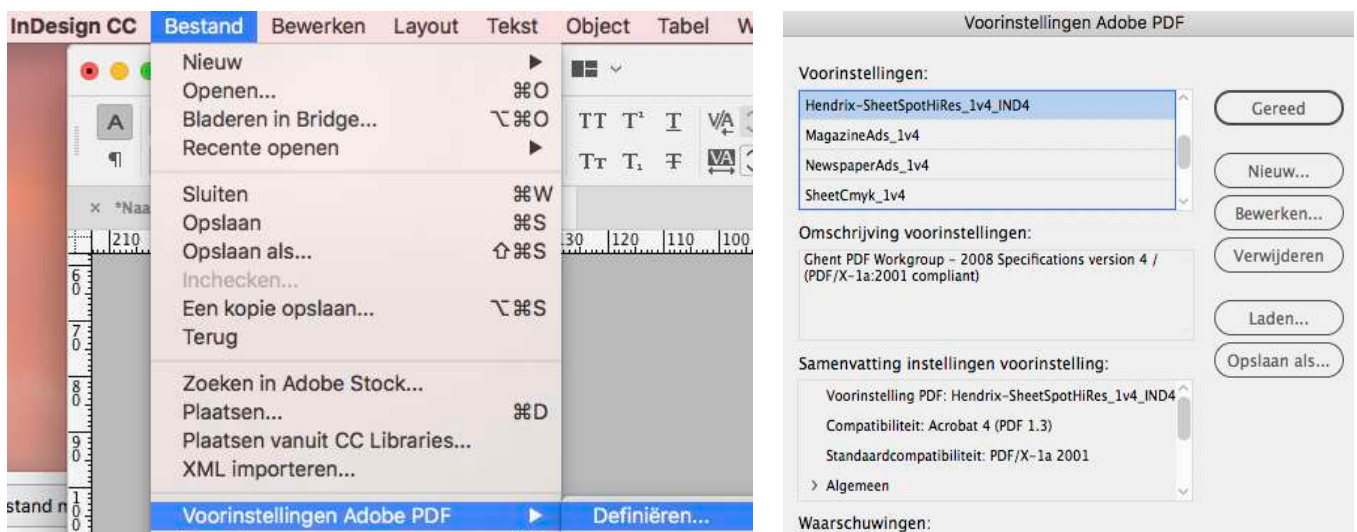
InDesign CC Bestand Bewerken Layout Tekst Object Tabel W

Nieuw ▶
Openen... ⌘O
Bladeren in Bridge... ⌥⌘O
Recente openen ▶
Sluiten ⌘W
Opslaan ⌘S
Opslaan als... ⇧⌘S
Inchecken...
Een kopie opslaan... ⌥⌘S
Terug
Zoeken in Adobe Stock...
Plaatsen... ⌘D
Plaatsen vanuit CC Libraries...
XML importeren...
Voorinstellingen Adobe PDF ▶ Definiëren...

A ¶ TT T¹ T Tт T₁ Ŧ
× *Naa
210 130 120 110 100
6 0 7 0 8 0 9 0 1 0
stand n

Voorinstellingen Adobe PDF

Voorinstellingen:
Hendrix-SheetSpotHiRes_1v4_IND4
MagazineAds_1v4
NewspaperAds_1v4
SheetCmyk_1v4

Gereed
Nieuw...
Bewerken...
Verwijderen
Laden...
Opslaan als...

Omschrijving voorinstellingen:
Ghent PDF Workgroup - 2008 Specifications version 4 / (PDF/X-1a:2001 compliant)

Samenvatting instellingen voorinstelling:
Voorinstelling PDF: Hendrix-SheetSpotHiRes_1v4_IND4
Compatibiliteit: Acrobat 4 (PDF 1.3)
Standaardcompatibiliteit: PDF/X-1a 2001
> Algemeen

Waarschuwingen: